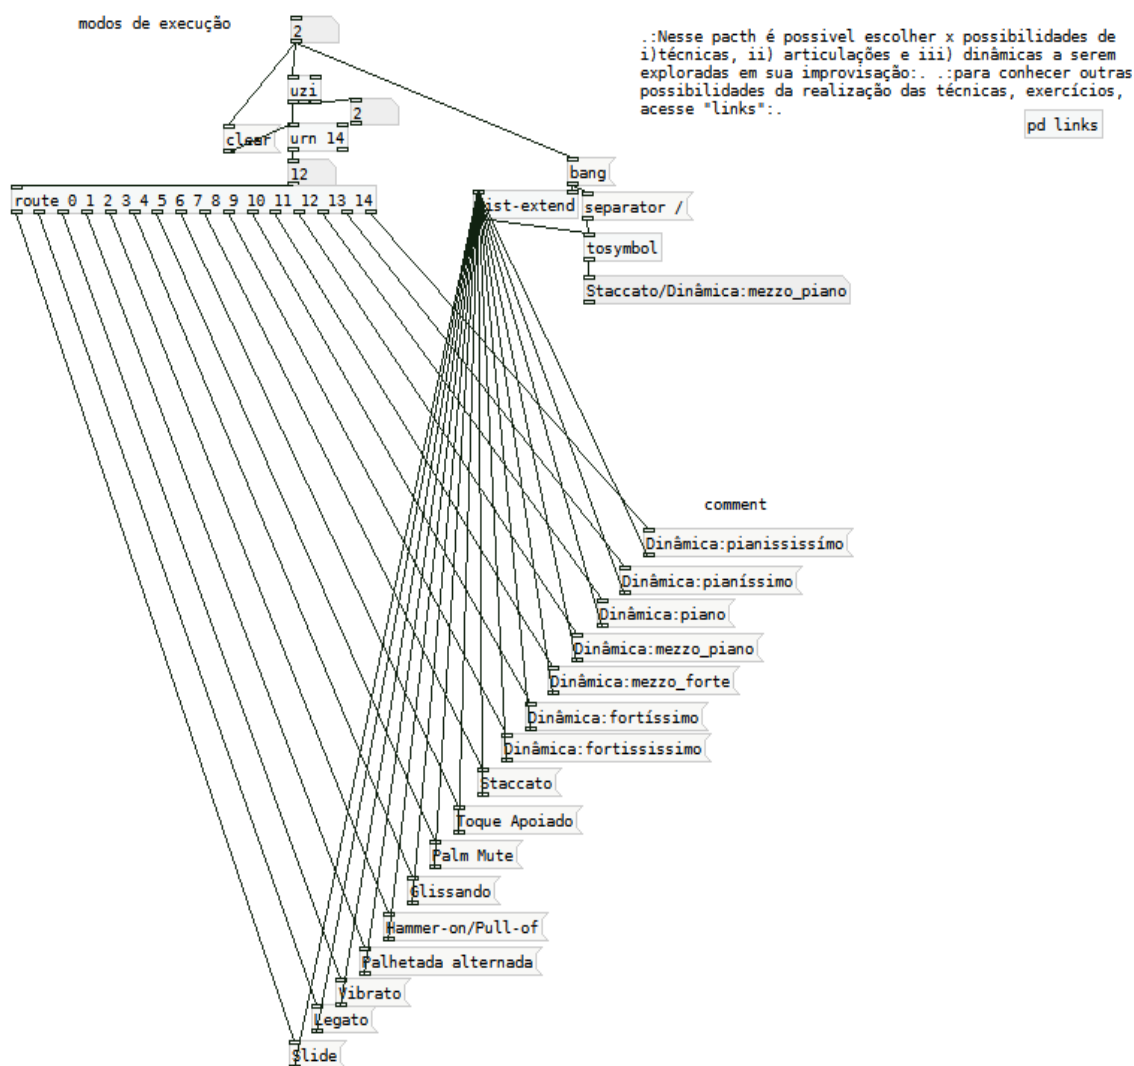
modos de execução

2

uzi

2

clear

urn 14

12

route 0 1 2 3 4 5 6 7 8 9 10 11 12 13 14

.:Nesse pacth é possivel escolher x possibilidades de i)técnicas, ii) articulações e iii) dinâmicas a serem exploradas em sua improvisação:. .:para conhecer outras possibilidades da realização das técnicas, exercícios, acesse "links":.

pd links

bang

list-extend

separator /

tosymbol

Staccato/Dinâmica:mezzo_piano

comment

Dinâmica:pianississímo

Dinâmica:pianíssimo

Dinâmica:piano

Dinâmica:mezzo_piano

Dinâmica:mezzo_forte

Dinâmica:fortíssimo

Dinâmica:fortississimo

Staccato

Toque Apoiado

Palm Mute

Glissando

Hammer-on/Pull-of

Palhetada alternada

Vibrato

Legato

Slide